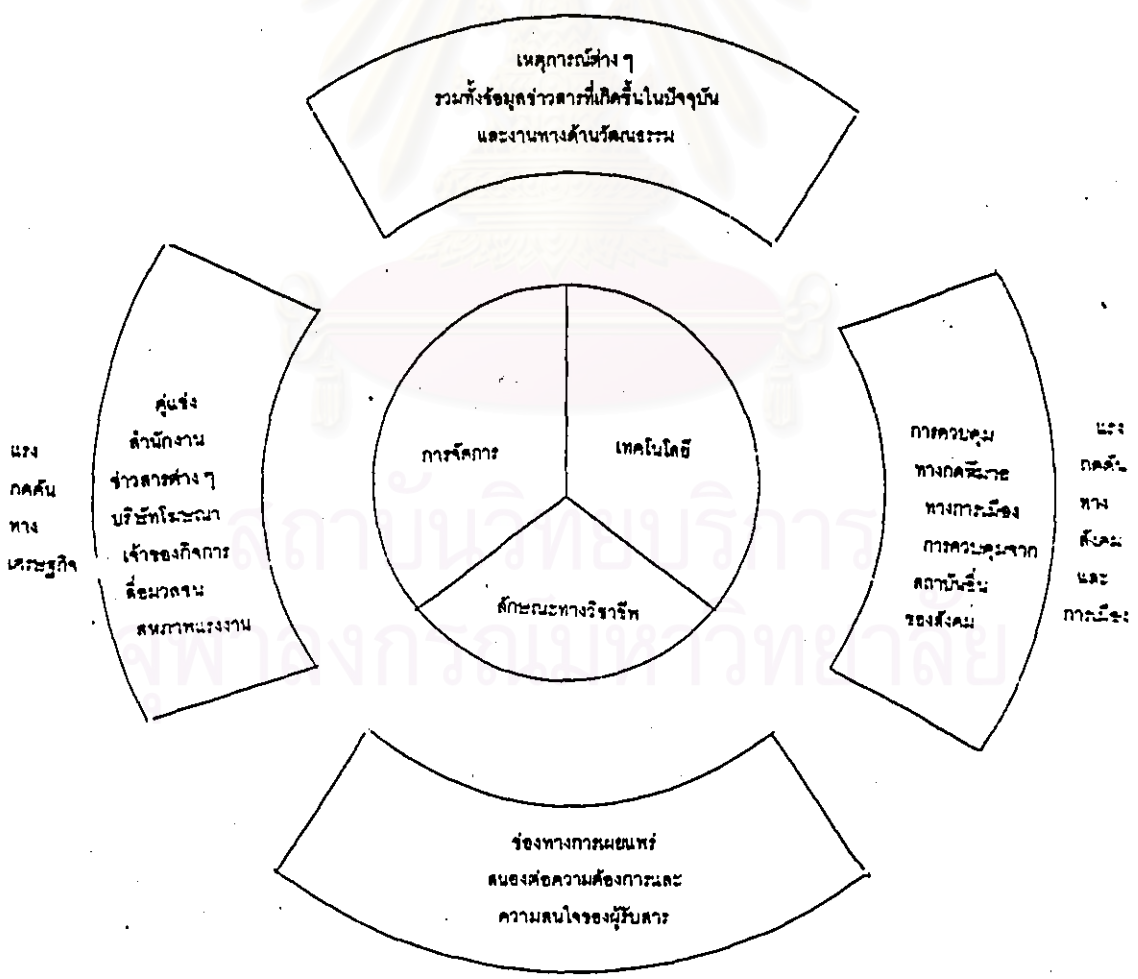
เหตุการณ์ต่าง ๆ
รวมทั้งข้อมูลข่าวสารที่เกิดขึ้นในปัจจุบัน
และงานทางด้านวัฒนธรรม

แรง
กดดัน
ทาง
เศรษฐกิจ

คู่แข่ง
สำนักงาน
ข่าวสารต่าง ๆ
บริษัทโฆษณา
เจ้าของกิจการ
สื่อมวลชน
สหภาพแรงงาน

การจัดการ

เทคโนโลยี

ลักษณะทางวิชาชีพ

การควบคุม
ทางกฎหมาย
ทางการเมือง
การควบคุมจาก
สถาบันอื่น
ของสังคม

แรง
กดดัน
ทาง
สังคม
และ
การเมือง

ช่องทางการเผยแพร่
สนองต่อความต้องการและ
ความสนใจของผู้รับสาร